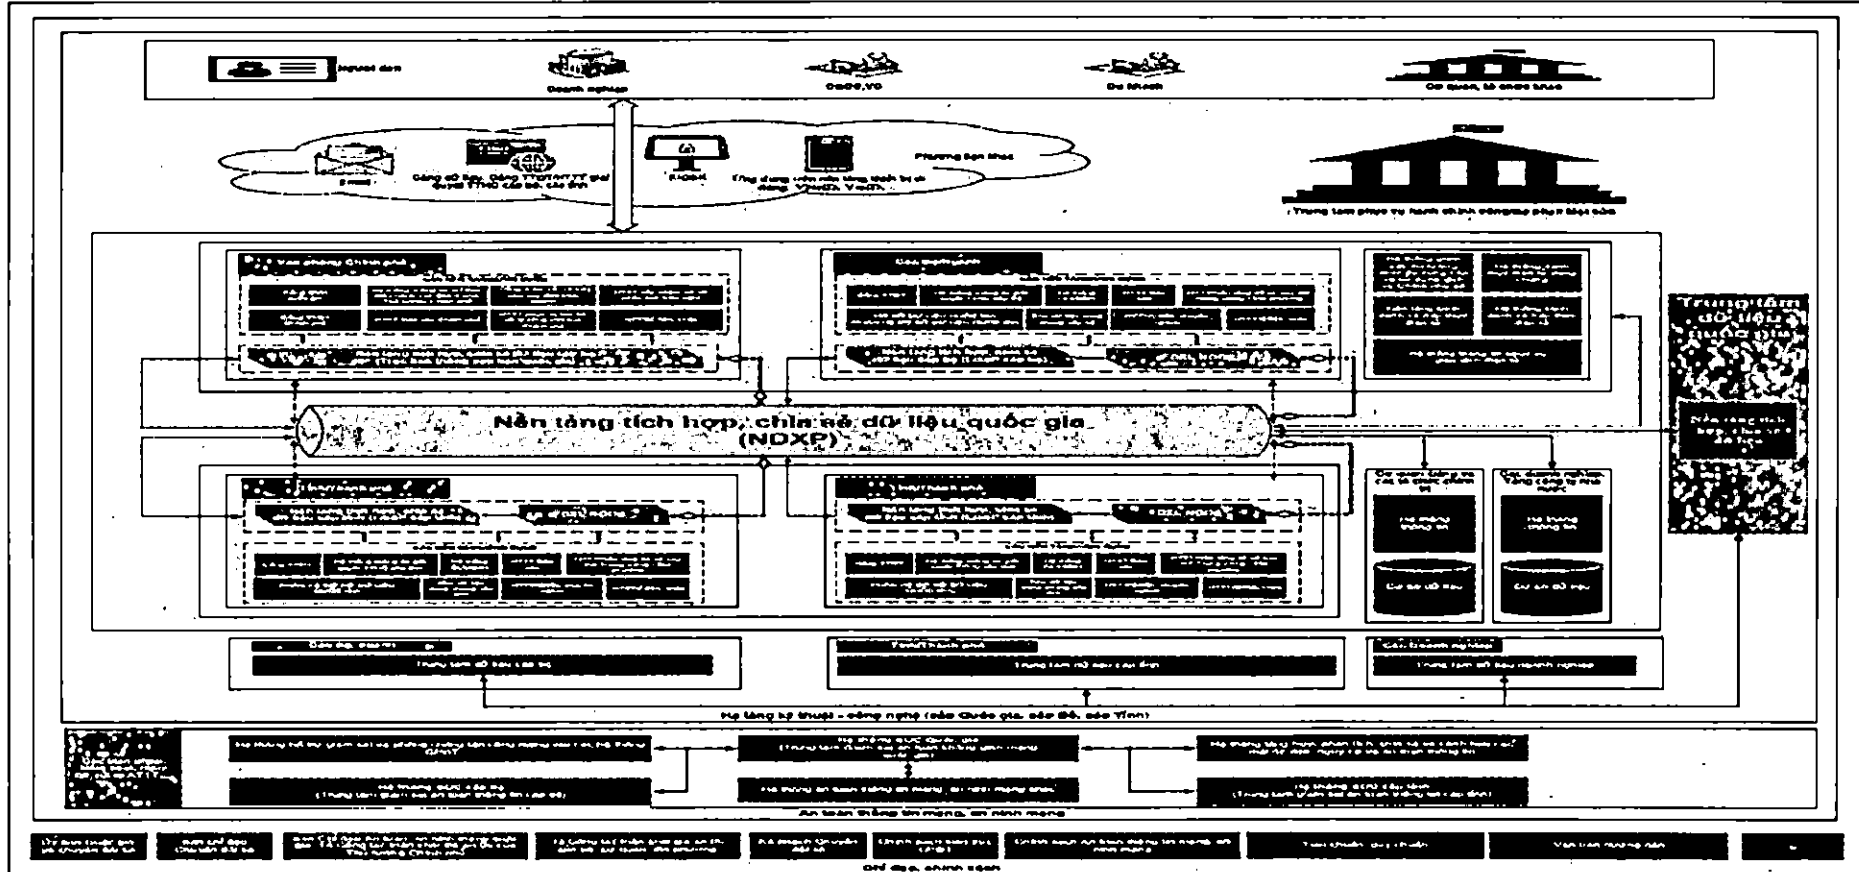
Người dân

Doanh nghiệp

CQĐS,VQ

Du khách

Cơ quan, tổ chức khác

Email

Phương tiện khác

Kiosk

Trung tâm phục vụ hành chính công

Nền tảng tích hợp, chia sẻ dữ liệu quốc gia (NDXP)

Trung tâm dữ liệu quốc gia

Hạ tầng kỹ thuật - công nghệ (cấp Quốc gia, cấp Bộ, cấp Tỉnh)

An toàn thông tin mạng, an ninh mạng

Chỉ đạo, chính sách